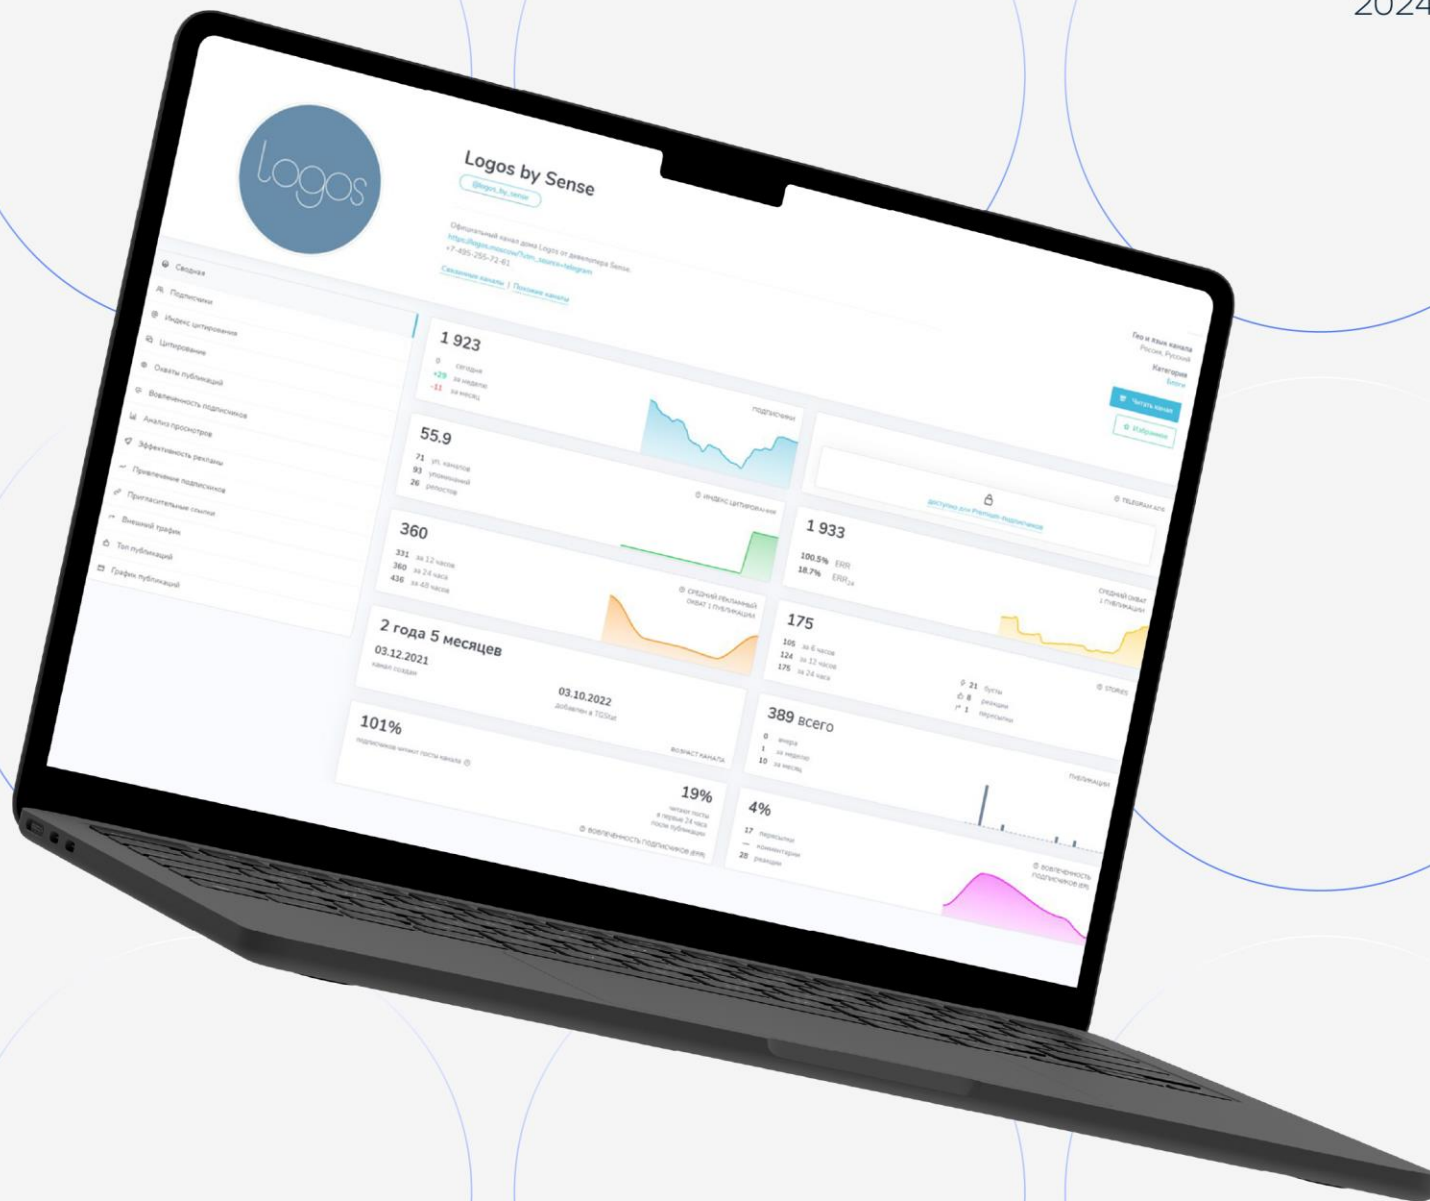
2024

logos

Logos by Sense
@logos_by_sense

Официальный канал дома Logos от девелопера Sense.
https://logos.moscow/?utm_source=telegram
+7-495-255-72-61
Связанные каналы | Похожие каналы

Сводная
Подписчики
Индекс цитирования
Цитирования
Охваты публикаций
Вовлеченность подписчиков
Анализ просмотров
Эффективность рекламы
Привлечение подписчиков
Пригласительные ссылки
Внешний трафик
Топ публикаций
График публикаций

1 923
0 сегодня
+29 за неделю
-11 за месяц
подписчики

55.9
71 уп. каналов
93 упоминаний
26 репостов
индекс цитирования

360
331 за 12 часов
360 за 24 часа
436 за 48 часов
средний рекламный охват 1 публикации

2 года 5 месяцев
03.12.2021
канал создан
03.10.2022
добавлен в TGStat
возраст канала

101%
подписчиков читают посты канала
19%
читают посты в первые 24 часа после публикации
вовлеченность подписчиков (ERR)

Гео и язык канала
Россия, Русский
Категория
Блоги
Читать канал
В Избранное

доступно для Premium-подписчиков
TELEGRAM ADS

1 933
100.5% ERR
18.7% ERR24
средний охват 1 публикации

175
105 за 6 часов
124 за 12 часов
175 за 24 часа
21 бусты
8 реакции
1 пересылки
STORIES

389 всего
0 вчера
1 за неделю
10 за месяц
публикации

4%
17 пересылок
— комментарии
28 реакции
вовлеченность подписчиков (ER)